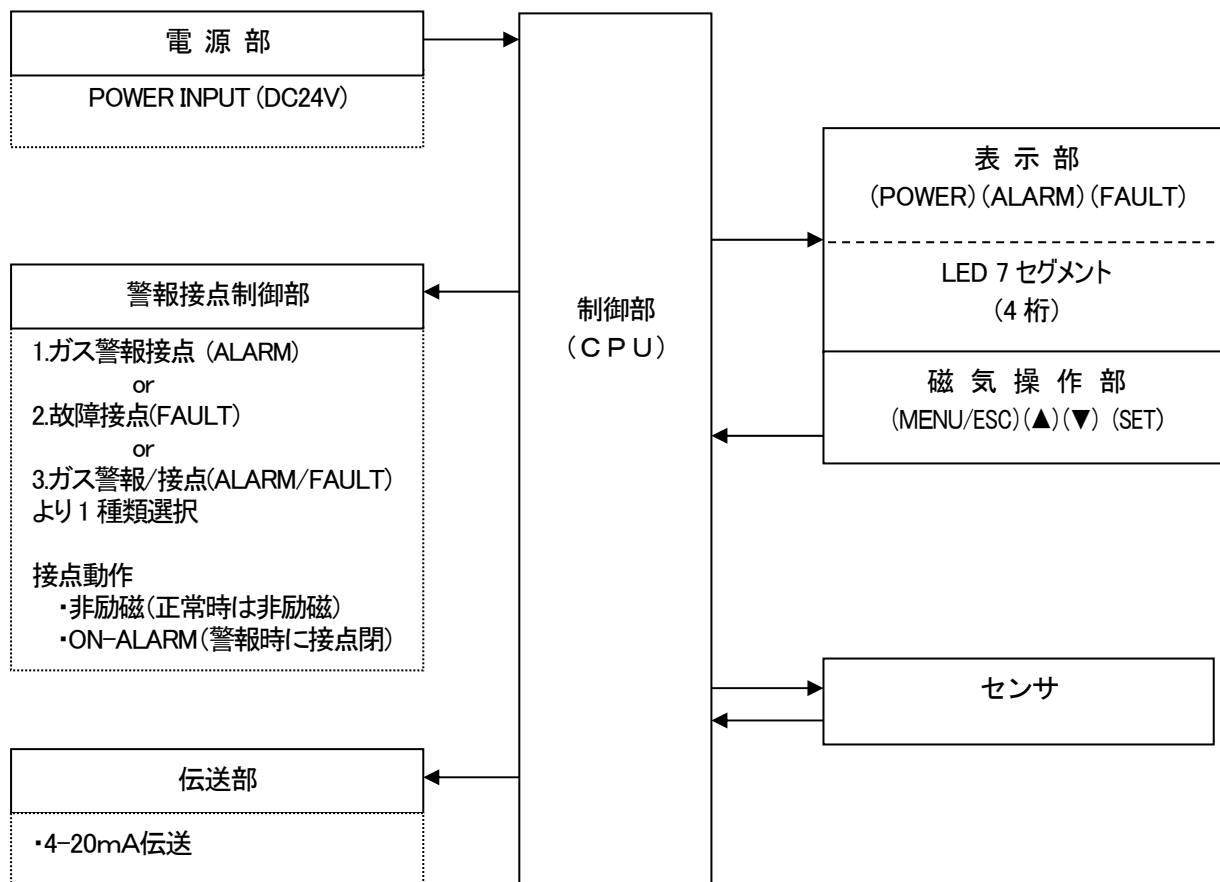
電源部

POWER INPUT (DC24V)

表示部
(POWER) (ALARM) (FAULT)

LED 7 セグメント
(4 桁)

磁気操作部
(MENU/ESC) (▲) (▼) (SET)

警報接点制御部

1.ガス警報接点 (ALARM)
or
2.故障接点(FAULT)
or
3.ガス警報/接点(ALARM/FAULT)
より1種類選択

接点動作
・非励磁(正常時は非励磁)
・ON-ALARM(警報時に接点閉)

制御部
(CPU)

センサ

伝送部

・4-20mA伝送